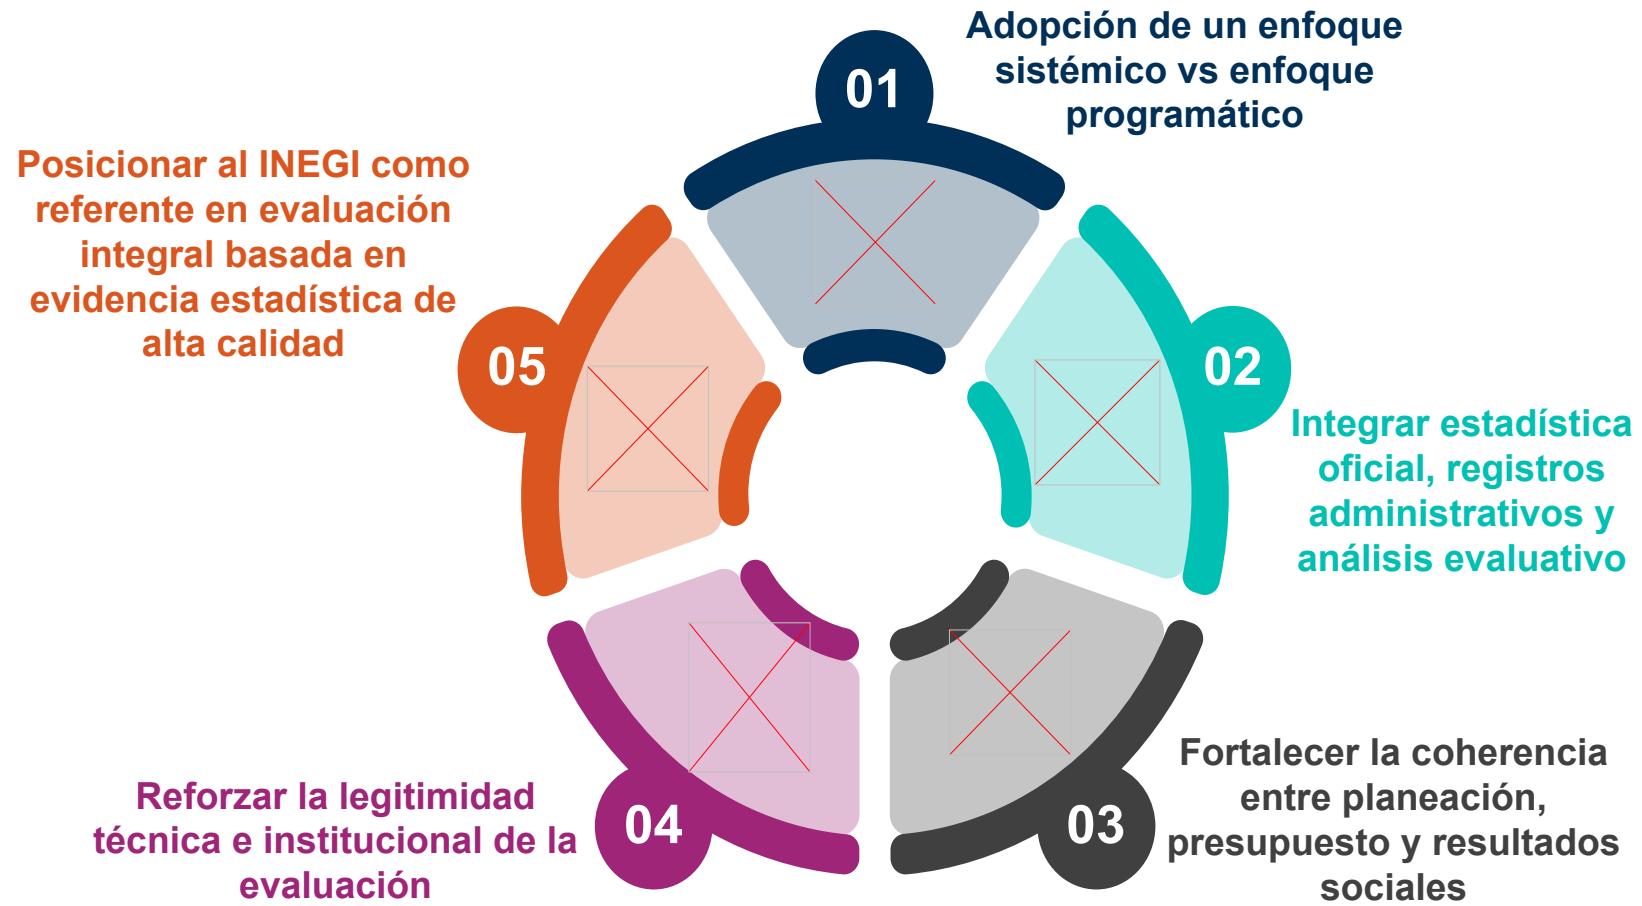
01

Adopción de un enfoque sistémico vs enfoque programático

02

Integrar estadística oficial, registros administrativos y análisis evaluativo

03

Fortalecer la coherencia entre planeación, presupuesto y resultados sociales

04

Reforzar la legitimidad técnica e institucional de la evaluación

05

Posicionar al INEGI como referente en evaluación integral basada en evidencia estadística de alta calidad